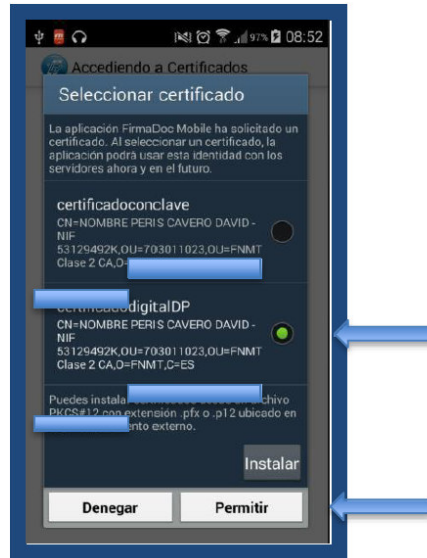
97% 08:52

Accediendo a Certificados

Seleccionar certificado

La aplicación FirmaDoc Mobile ha solicitado un certificado. Al seleccionar un certificado, la aplicación podrá usar esta identidad con los servidores ahora y en el futuro.

certificadoconclave
CN=NOMBRE PERIS CAVERO DAVID - NIF 53129492K,OU=703011023,OU=FNMT Clase 2 CA,O=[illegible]

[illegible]digitalDP
CN=NOMBRE PERIS CAVERO DAVID - NIF 53129492K,OU=703011023,OU=FNMT Clase 2 CA,O=FNMT,C=ES

Puedes instala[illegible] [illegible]chivo PKCS#12 con extensión .pfx o .p12 ubicado en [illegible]ento externo.

Instalar

Denegar Permitir